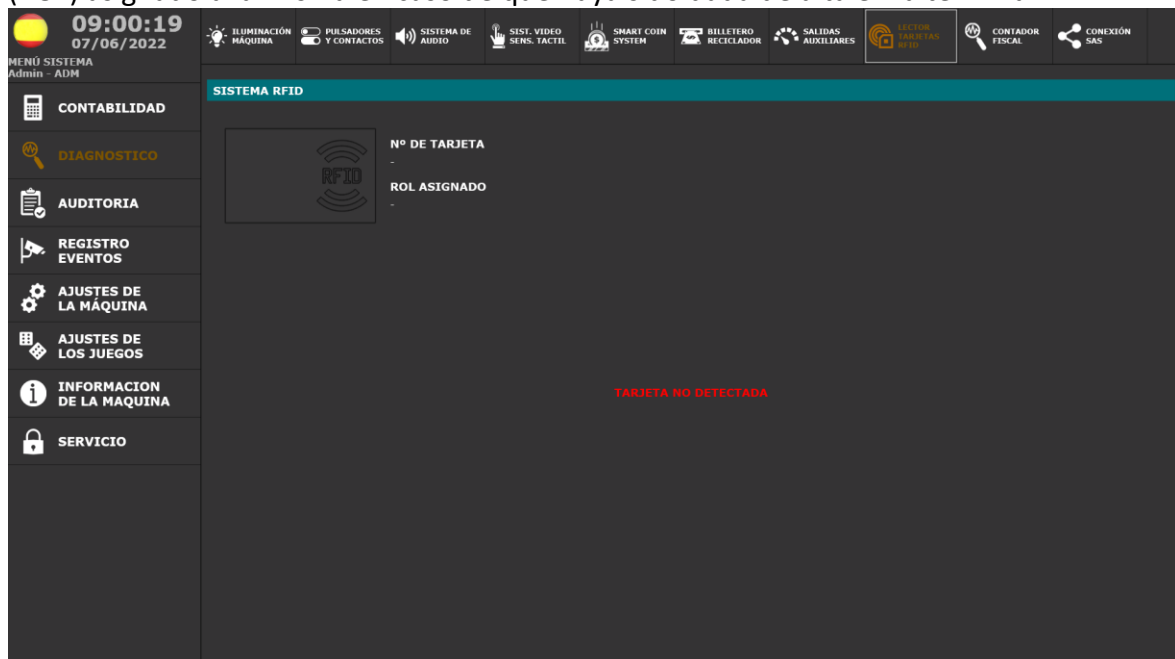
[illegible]

09:00:19
07/06/2022
MENÚ SISTEMA
Admin - ADM

ILUMINACIÓN MÁQUINA
PULSADORES Y CONTACTOS
SISTEMA DE AUDIO
SIST. VIDEO SENS. TACTIL
SMART COIN SYSTEM
BILLETERO RECICLADOR
SALIDAS AUXILIARES
LECTOR TARJETAS RFID
CONTADOR FISCAL
CONEXIÓN SAS

CONTABILIDAD
DIAGNOSTICO
AUDITORIA
REGISTRO EVENTOS
AJUSTES DE LA MÁQUINA
AJUSTES DE LOS JUEGOS
INFORMACION DE LA MAQUINA
SERVICIO

SISTEMA RFID

RFID

Nº DE TARJETA
-
ROL ASIGNADO
-

TARJETA NO DETECTADA